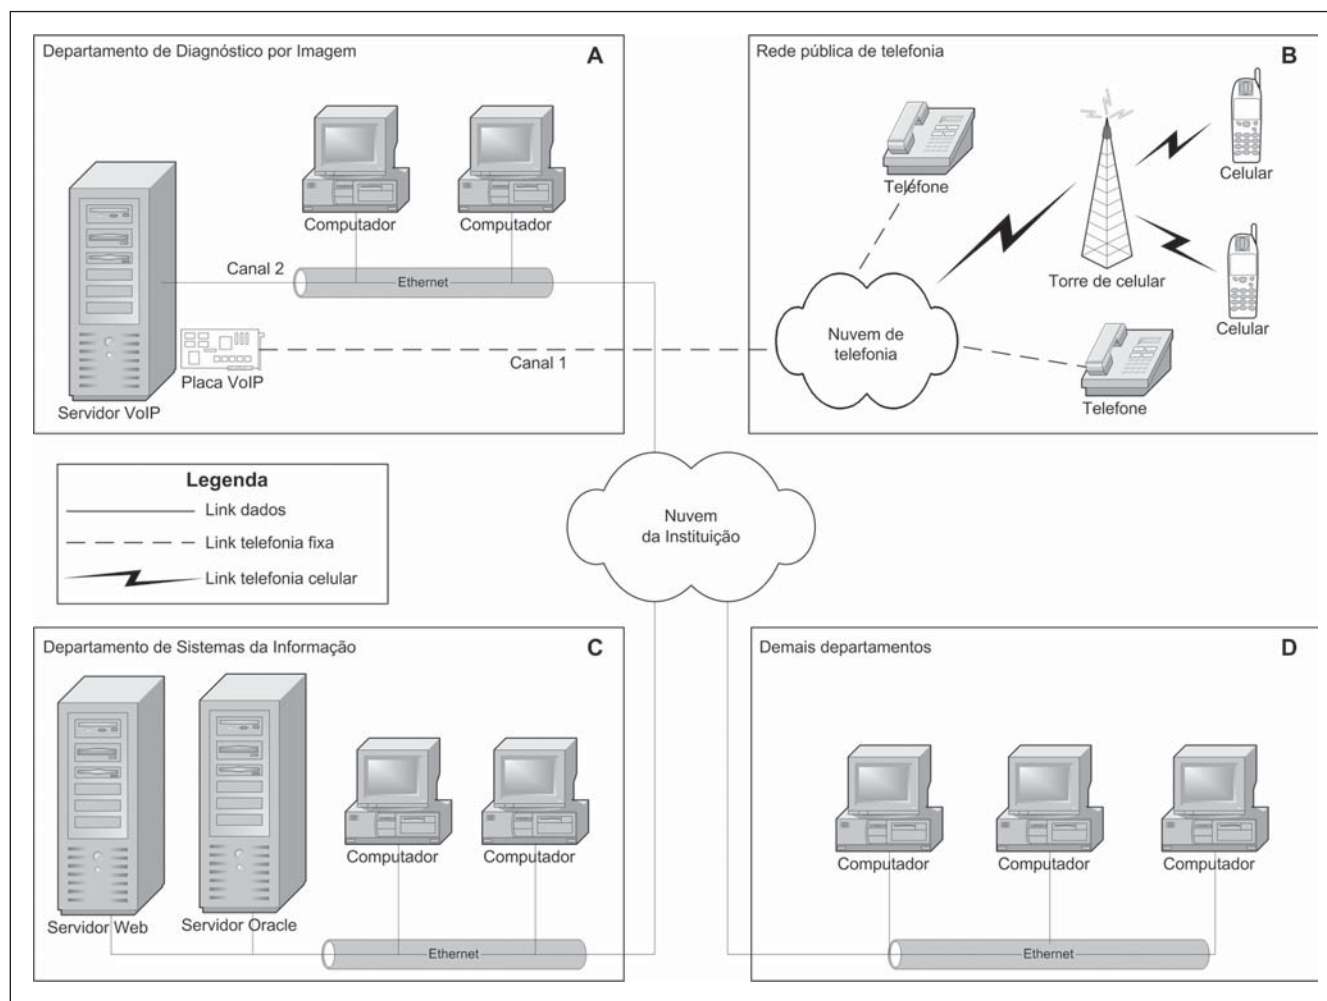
Departamento de Diagnóstico por Imagem

A

Computador

Computador

Canal 2

Ethernet

Placa VoIP

Canal 1

Servidor VoIP

Rede pública de telefonia

B

Telefone

Celular

Torre de celular

Celular

Nuvem de telefonia

Telefone

Legenda

Link dados

Link telefonia fixa

Link telefonia celular

Nuvem da Instituição

Departamento de Sistemas da Informação

C

Computador

Computador

Servidor Web

Servidor Oracle

Ethernet

Demais departamentos

D

Computador

Computador

Computador

Ethernet